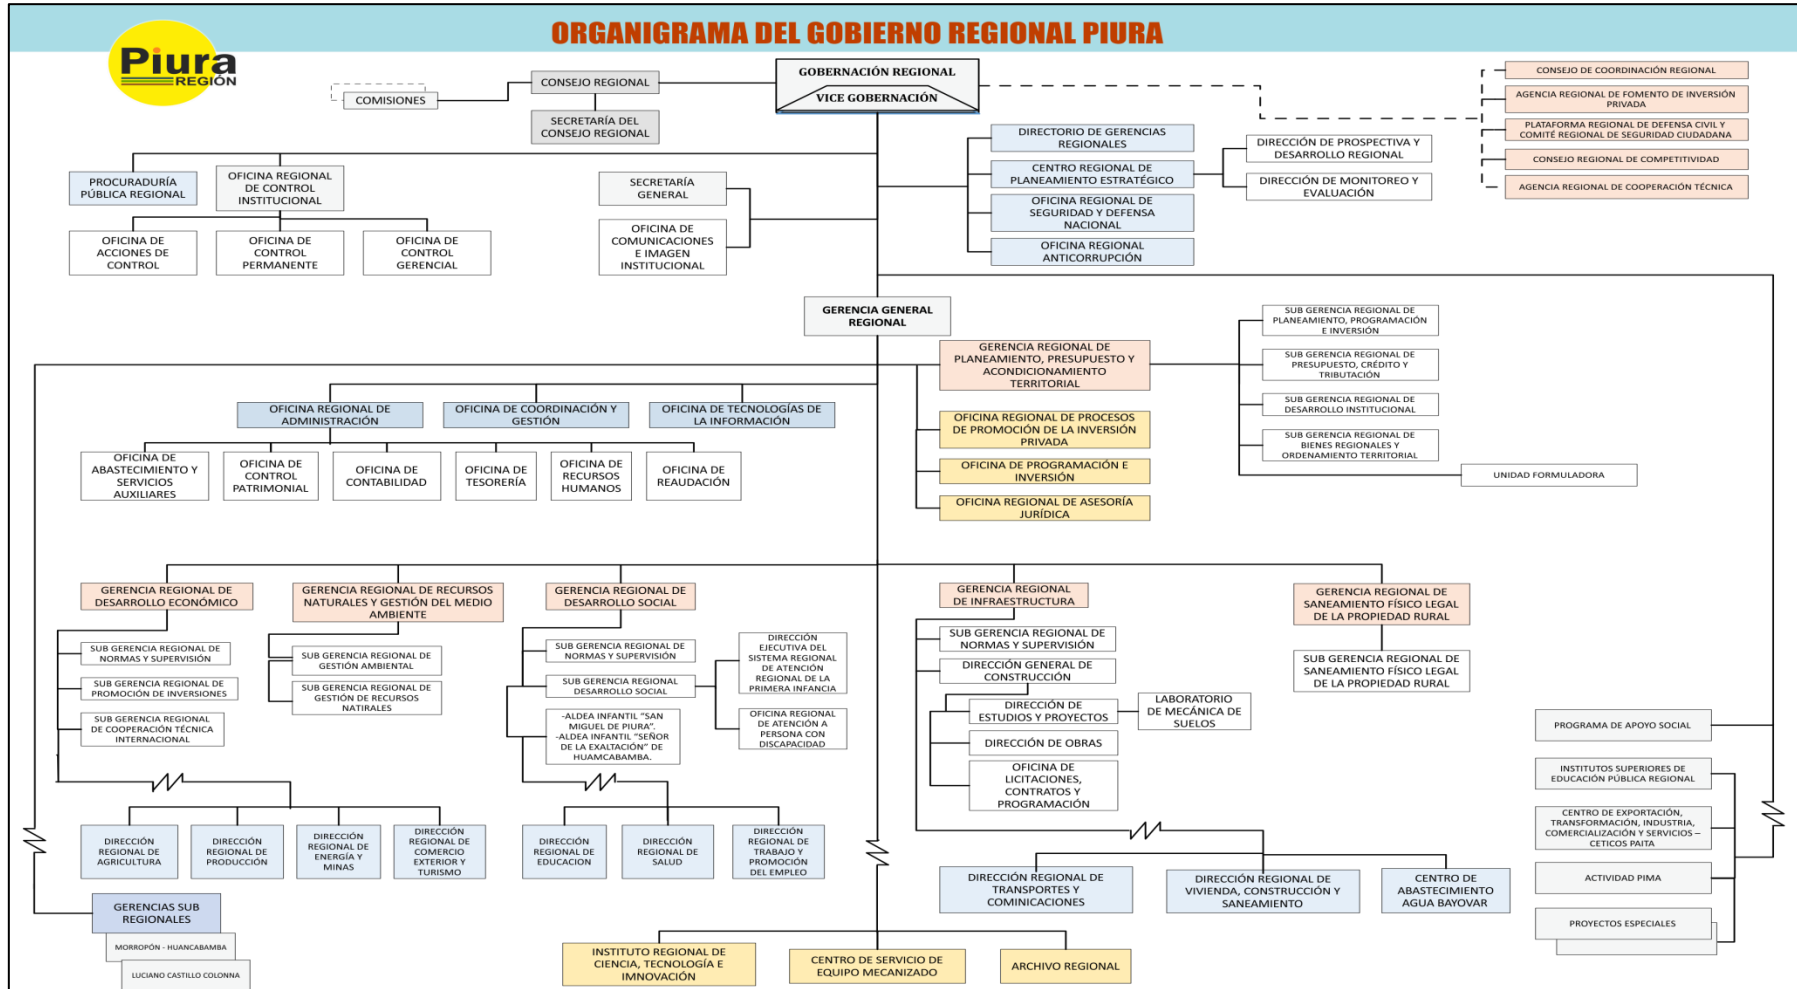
ORGANIGRAMA DEL GOBIERNO REGIONAL PIURA

Piura REGIÓN

COMISIONES
CONSEJO REGIONAL
SECRETARÍA DEL CONSEJO REGIONAL
GOBERNACIÓN REGIONAL
VICE GOBERNACIÓN

CONSEJO DE COORDINACIÓN REGIONAL
AGENCIA REGIONAL DE FOMENTO DE INVERSIÓN PRIVADA
PLATAFORMA REGIONAL DE DEFENSA CIVIL Y COMITÉ REGIONAL DE SEGURIDAD CIUDADANA
CONSEJO REGIONAL DE COMPETITIVIDAD
AGENCIA REGIONAL DE COOPERACIÓN TÉCNICA

DIRECTORIO DE GERENCIAS REGIONALES
CENTRO REGIONAL DE PLANEAMIENTO ESTRATÉGICO
OFICINA REGIONAL DE SEGURIDAD Y DEFENSA NACIONAL
OFICINA REGIONAL ANTICORRUPCIÓN
DIRECCIÓN DE PROSPECTIVA Y DESARROLLO REGIONAL
DIRECCIÓN DE MONITOREO Y EVALUACIÓN

PROCURADURÍA PÚBLICA REGIONAL
OFICINA REGIONAL DE CONTROL INSTITUCIONAL
OFICINA DE ACCIONES DE CONTROL
OFICINA DE CONTROL PERMANENTE
OFICINA DE CONTROL GERENCIAL
SECRETARÍA GENERAL
OFICINA DE COMUNICACIONES E IMAGEN INSTITUCIONAL

GERENCIA GENERAL REGIONAL

GERENCIA REGIONAL DE PLANEAMIENTO, PRESUPUESTO Y ACONDICIONAMIENTO TERRITORIAL
SUB GERENCIA REGIONAL DE PLANEAMIENTO, PROGRAMACIÓN E INVERSIÓN
SUB GERENCIA REGIONAL DE PRESUPUESTO, CRÉDITO Y TRIBUTACIÓN
SUB GERENCIA REGIONAL DE DESARROLLO INSTITUCIONAL
SUB GERENCIA REGIONAL DE BIENES REGIONALES Y ORDENAMIENTO TERRITORIAL
UNIDAD FORMULADORA
OFICINA REGIONAL DE PROCESOS DE PROMOCIÓN DE LA INVERSIÓN PRIVADA
OFICINA DE PROGRAMACIÓN E INVERSIÓN
OFICINA REGIONAL DE ASESORÍA JURÍDICA

OFICINA REGIONAL DE ADMINISTRACIÓN
OFICINA DE COORDINACIÓN Y GESTIÓN
OFICINA DE TECNOLOGÍAS DE LA INFORMACIÓN
OFICINA DE ABASTECIMIENTO Y SERVICIOS AUXILIARES
OFICINA DE CONTROL PATRIMONIAL
OFICINA DE CONTABILIDAD
OFICINA DE TESORERÍA
OFICINA DE RECURSOS HUMANOS
OFICINA DE REAUDACIÓN

GERENCIA REGIONAL DE DESARROLLO ECONÓMICO
SUB GERENCIA REGIONAL DE NORMAS Y SUPERVISIÓN
SUB GERENCIA REGIONAL DE PROMOCIÓN DE INVERSIONES
SUB GERENCIA REGIONAL DE COOPERACIÓN TÉCNICA INTERNACIONAL
GERENCIA REGIONAL DE RECURSOS NATURALES Y GESTIÓN DEL MEDIO AMBIENTE
SUB GERENCIA REGIONAL DE GESTIÓN AMBIENTAL
SUB GERENCIA REGIONAL DE GESTIÓN DE RECURSOS NATIRALES
GERENCIA REGIONAL DE DESARROLLO SOCIAL
SUB GERENCIA REGIONAL DE NORMAS Y SUPERVISIÓN
SUB GERENCIA REGIONAL DESARROLLO SOCIAL
-ALDEA INFANTIL "SAN MIGUEL DE PIURA". -ALDEA INFANTIL "SEÑOR DE LA EXALTACIÓN" DE HUAMCABAMBA.
DIRECCIÓN EJECUTIVA DEL SISTEMA REGIONAL DE ATENCIÓN REGIONAL DE LA PRIMERA INFANCIA
OFICINA REGIONAL DE ATENCIÓN A PERSONA CON DISCAPACIDAD

GERENCIA REGIONAL DE INFRAESTRUCTURA
SUB GERENCIA REGIONAL DE NORMAS Y SUPERVISIÓN
DIRECCIÓN GENERAL DE CONSTRUCCIÓN
DIRECCIÓN DE ESTUDIOS Y PROYECTOS
LABORATORIO DE MECÁNICA DE SUELOS
DIRECCIÓN DE OBRAS
OFICINA DE LICITACIONES, CONTRATOS Y PROGRAMACIÓN
GERENCIA REGIONAL DE SANEAMIENTO FÍSICO LEGAL DE LA PROPIEDAD RURAL
SUB GERENCIA REGIONAL DE SANEAMIENTO FÍSICO LEGAL DE LA PROPIEDAD RURAL

PROGRAMA DE APOYO SOCIAL
INSTITUTOS SUPERIORES DE EDUCACIÓN PÚBLICA REGIONAL
CENTRO DE EXPORTACIÓN, TRANSFORMACIÓN, INDUSTRIA, COMERCIALIZACIÓN Y SERVICIOS – CETICOS PAITA
ACTIVIDAD PIMA
PROYECTOS ESPECIALES

DIRECCIÓN REGIONAL DE AGRICULTURA
DIRECCIÓN REGIONAL DE PRODUCCIÓN
DIRECCIÓN REGIONAL DE ENERGÍA Y MINAS
DIRECCIÓN REGIONAL DE COMERCIO EXTERIOR Y TURISMO
DIRECCIÓN REGIONAL DE EDUCACION
DIRECCIÓN REGIONAL DE SALUD
DIRECCIÓN REGIONAL DE TRABAJO Y PROMOCIÓN DEL EMPLEO
DIRECCIÓN REGIONAL DE TRANSPORTES Y COMINICACIONES
DIRECCIÓN REGIONAL DE VIVIENDA, CONSTRUCCIÓN Y SANEAMIENTO
CENTRO DE ABASTECIMIENTO AGUA BAYOVAR

GERENCIAS SUB REGIONALES
MORROPÓN - HUANCABAMBA
LUCIANO CASTILLO COLONNA

INSTITUTO REGIONAL DE CIENCIA, TECNOLOGÍA E IMNOVACIÓN
CENTRO DE SERVICIO DE EQUIPO MECANIZADO
ARCHIVO REGIONAL